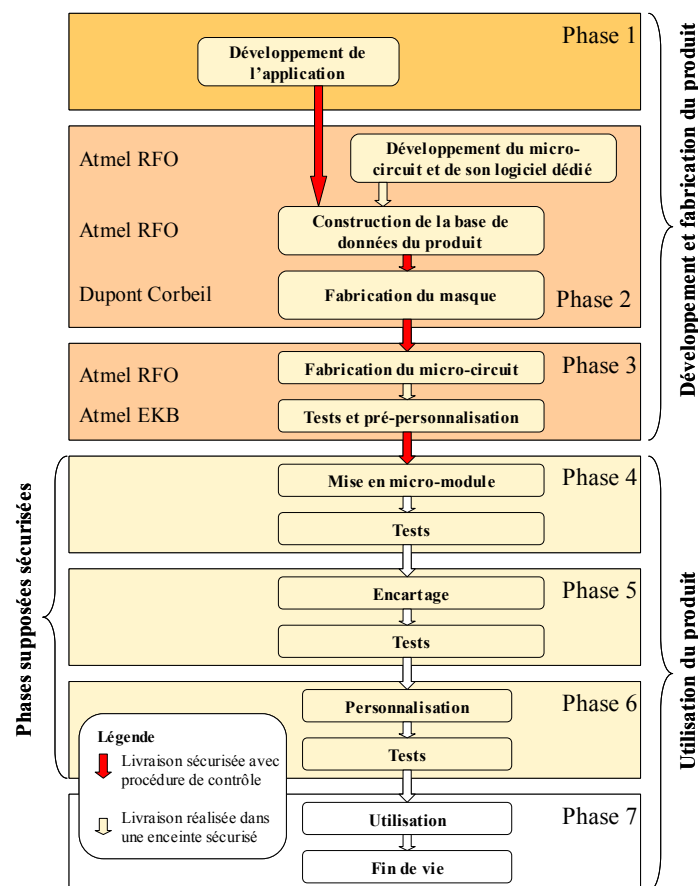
Phase 1

Développement de l'application

Atmel RFO

Développement du micro-circuit et de son logiciel dédié

Atmel RFO

Construction de la base de données du produit

Dupont Corbeil

Fabrication du masque

Phase 2

Atmel RFO

Fabrication du micro-circuit

Phase 3

Atmel EKB

Tests et pré-personnalisation

Mise en micro-module

Phase 4

Tests

Encartage

Phase 5

Tests

Personnalisation

Phase 6

Tests

Légende

Livraison sécurisée avec procédure de contrôle

Livraison réalisée dans une enceinte sécurisé

Utilisation

Phase 7

Fin de vie

Développement et fabrication du produit

Utilisation du produit

Phases supposées sécurisées